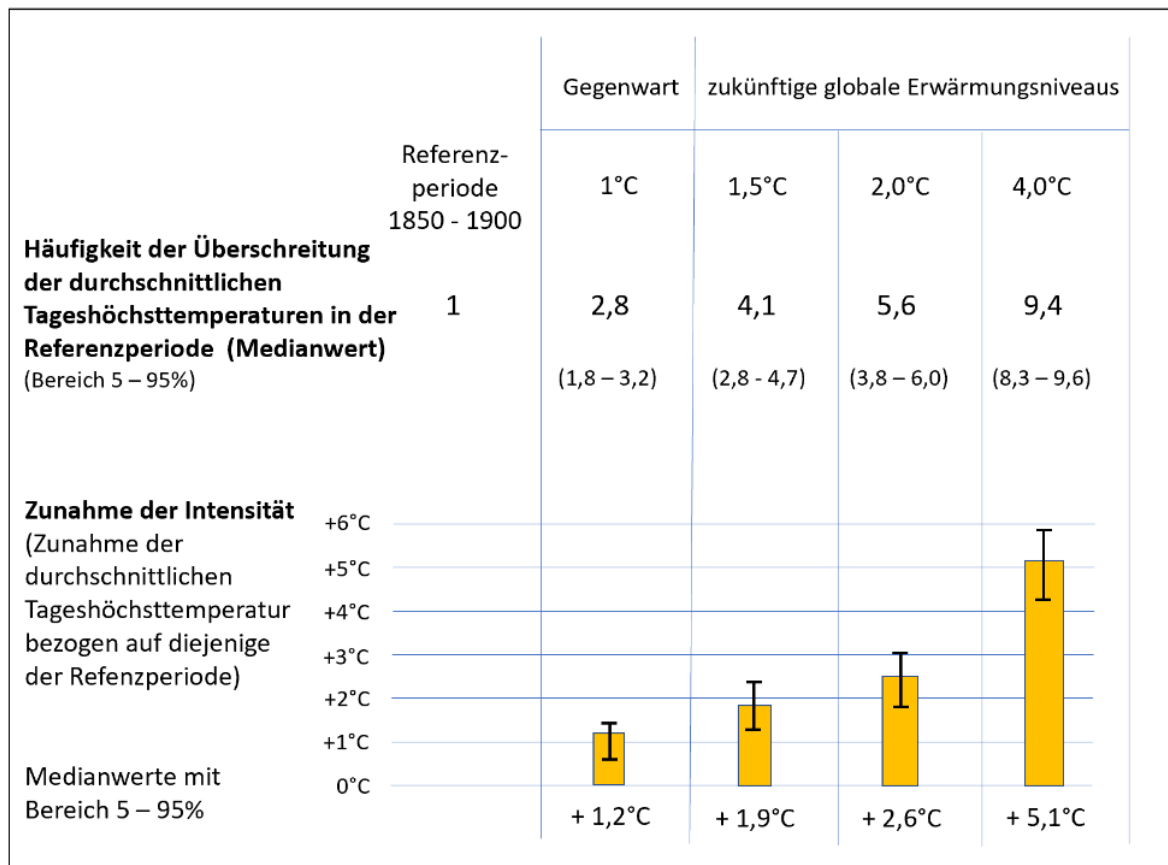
| | | Gegenwart | zukünftige globale Erwärmungsniveaus | | |
|---|---|---|---|---|---|
| | Referenz-periode 1850 - 1900 | 1°C | 1,5°C | 2,0°C | 4,0°C |
| **Häufigkeit der Überschreitung der durchschnittlichen Tageshöchsttemperaturen in der Referenzperiode (Medianwert)** (Bereich 5 – 95%) | 1 | 2,8 (1,8 – 3,2) | 4,1 (2,8 - 4,7) | 5,6 (3,8 – 6,0) | 9,4 (8,3 – 9,6) |

**Zunahme der Intensität** (Zunahme der durchschnittlichen Tageshöchsttemperatur bezogen auf diejenige der Refenzperiode)

Medianwerte mit Bereich 5 – 95%

+6°C
+5°C
+4°C
+3°C
+2°C
+1°C
0°C

+ 1,2°C
+ 1,9°C
+ 2,6°C
+ 5,1°C